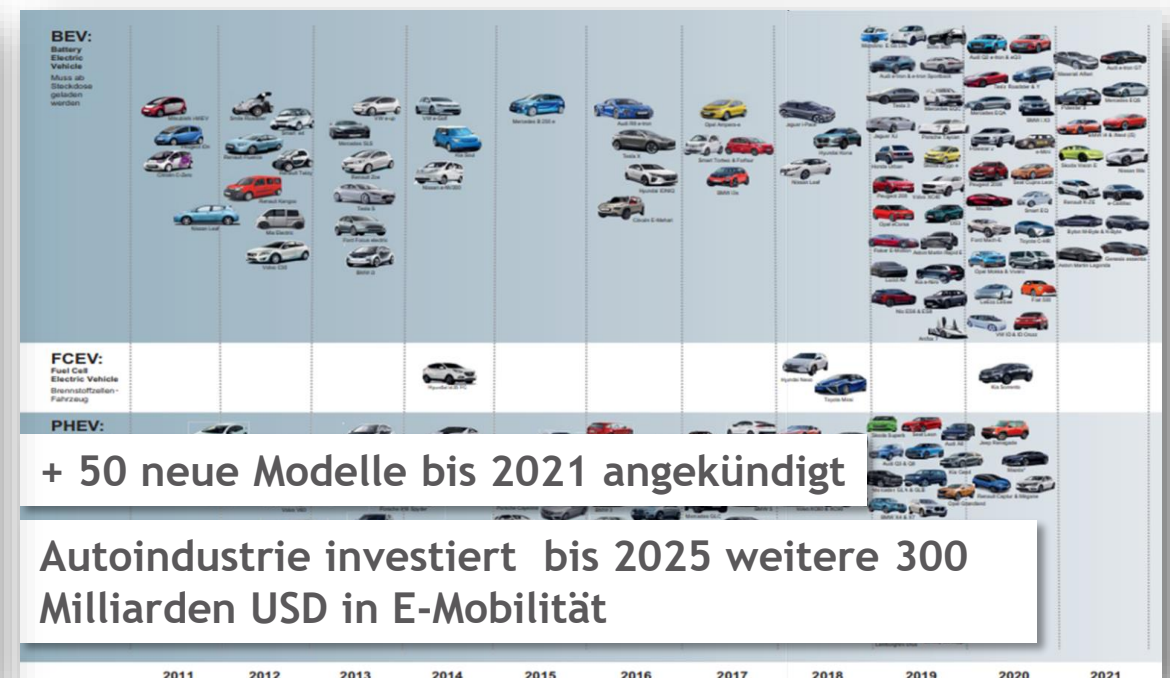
BEV:
Battery Electric Vehicle
Muss ab Steckdose geladen werden

FCEV:
Fuel Cell Electric Vehicle
Brennstoffzellen-Fahrzeug

PHEV:

+ 50 neue Modelle bis 2021 angekündigt

Autoindustrie investiert bis 2025 weitere 300 Milliarden USD in E-Mobilität

2011 2012 2013 2014 2015 2016 2017 2018 2019 2020 2021